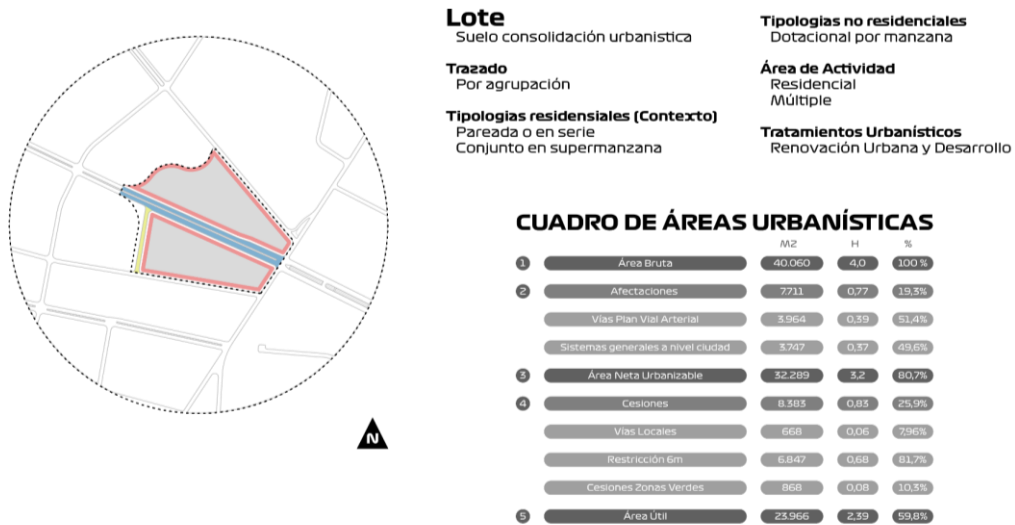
Lote
Suelo consolidación urbanistica

Trazado
Por agrupación

Tipologias residensiales (Contexto)
Pareada o en serie
Conjunto en supermanzana

Tipologias no residenciales
Dotacional por manzana

Área de Actividad
Residencial
Múltiple

Tratamientos Urbanísticos
Renovación Urbana y Desarrollo

N

CUADRO DE ÁREAS URBANÍSTICAS

| | | M2 | H | % |
|---|---|---|---|---|
| 1 | Área Bruta | 40.060 | 4,0 | 100 % |
| 2 | Afectaciones | 7.711 | 0,77 | 19,3% |
| | Vías Plan Vial Arterial | 3.964 | 0,39 | 51,4% |
| | Sistemas generales a nivel ciudad | 3.747 | 0,37 | 49,6% |
| 3 | Área Neta Urbanizable | 32.289 | 3,2 | 80,7% |
| 4 | Cesiones | 8.383 | 0,83 | 25,9% |
| | Vías Locales | 668 | 0,06 | 7,96% |
| | Restricción 6m | 6.847 | 0,68 | 81,7% |
| | Cesiones Zonas Verdes | 868 | 0,08 | 10,3% |
| 5 | Área Útil | 23.966 | 2,39 | 59,8% |